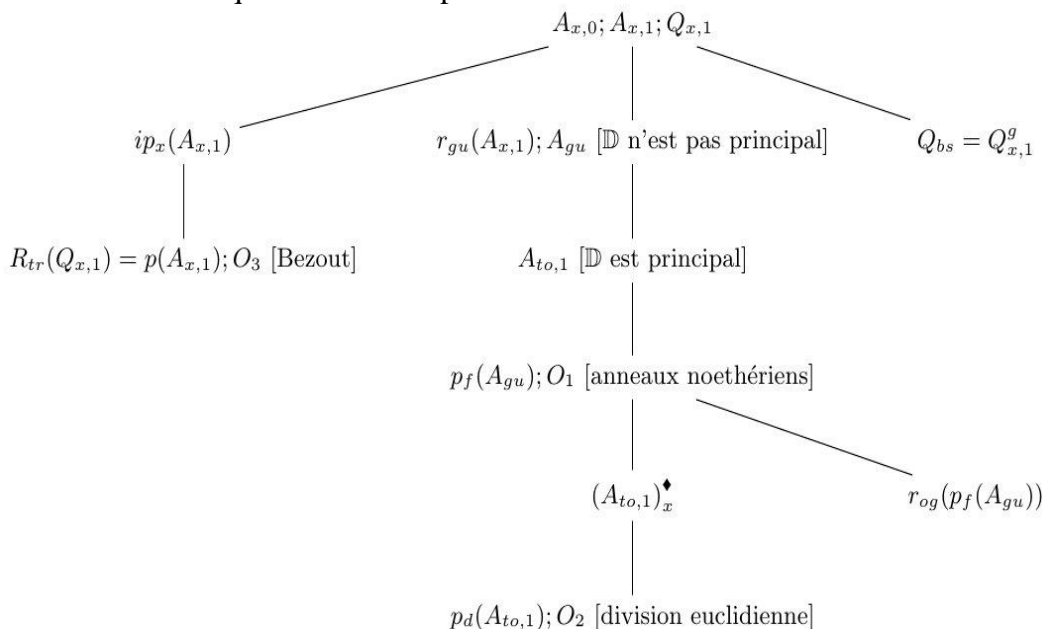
$A_{x,0}; A_{x,1}; Q_{x,1}$

$ip_x(A_{x,1})$

$r_{gu}(A_{x,1}); A_{gu}$ [$\mathbb{D}$ n'est pas principal]

$Q_{bs} = Q^g_{x,1}$

$R_{tr}(Q_{x,1}) = p(A_{x,1}); O_3$ [Bezout]

$A_{to,1}$ [$\mathbb{D}$ est principal]

$p_f(A_{gu}); O_1$ [anneaux noethériens]

$(A_{to,1})^{\blacklozenge}_x$

$r_{og}(p_f(A_{gu}))$

$p_d(A_{to,1}); O_2$ [division euclidienne]